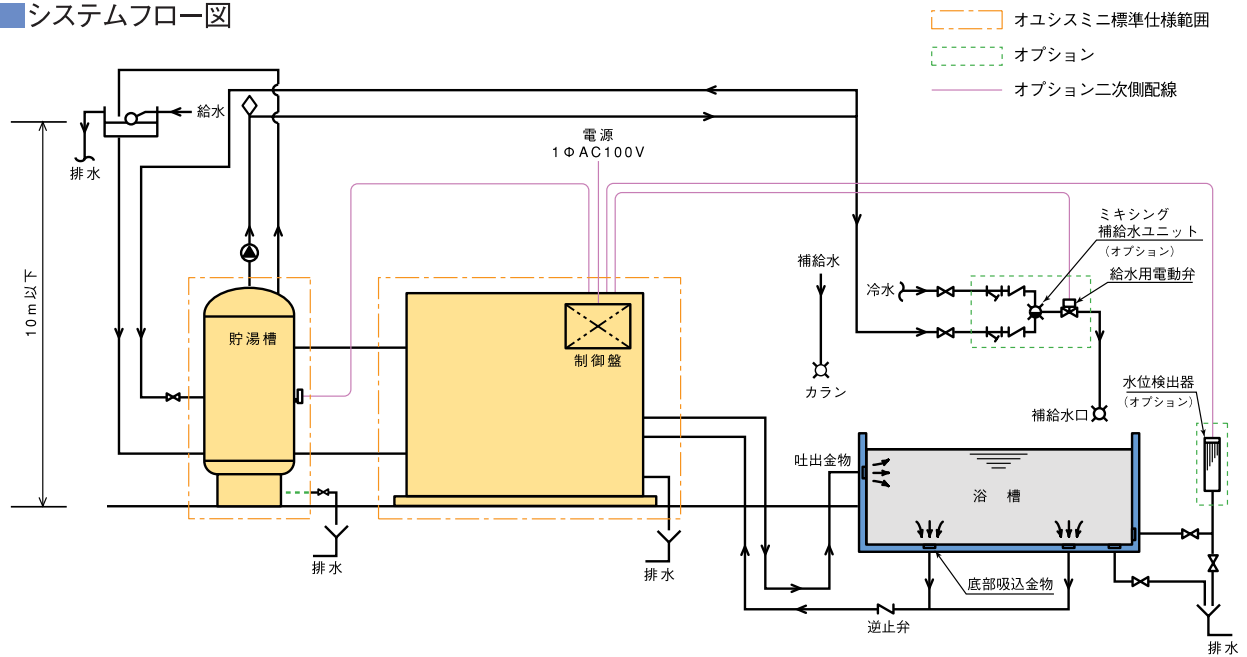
システムフロー図

オユシスミニ標準仕様範囲
オプション
オプション二次側配線

給水
排水
10m以下
電源
1ΦAC100V
貯湯槽
制御盤
補給水
カラン
ミキシング
補給水ユニット
(オプション)
給水用電動弁
冷水
補給水口
水位検出器
(オプション)
吐出金物
浴槽
底部吸込金物
逆止弁
排水
排水
排水